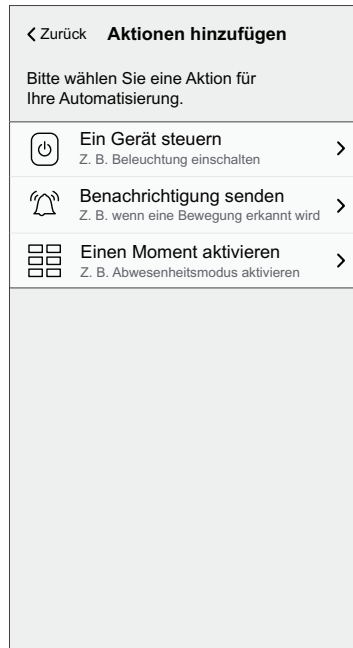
Zurück Aktionen hinzufügen

Bitte wählen Sie eine Aktion für Ihre Automatisierung.

Ein Gerät steuern
Z. B. Beleuchtung einschalten

Benachrichtigung senden
Z. B. wenn eine Bewegung erkannt wird

Einen Moment aktivieren
Z. B. Abwesenheitsmodus aktivieren